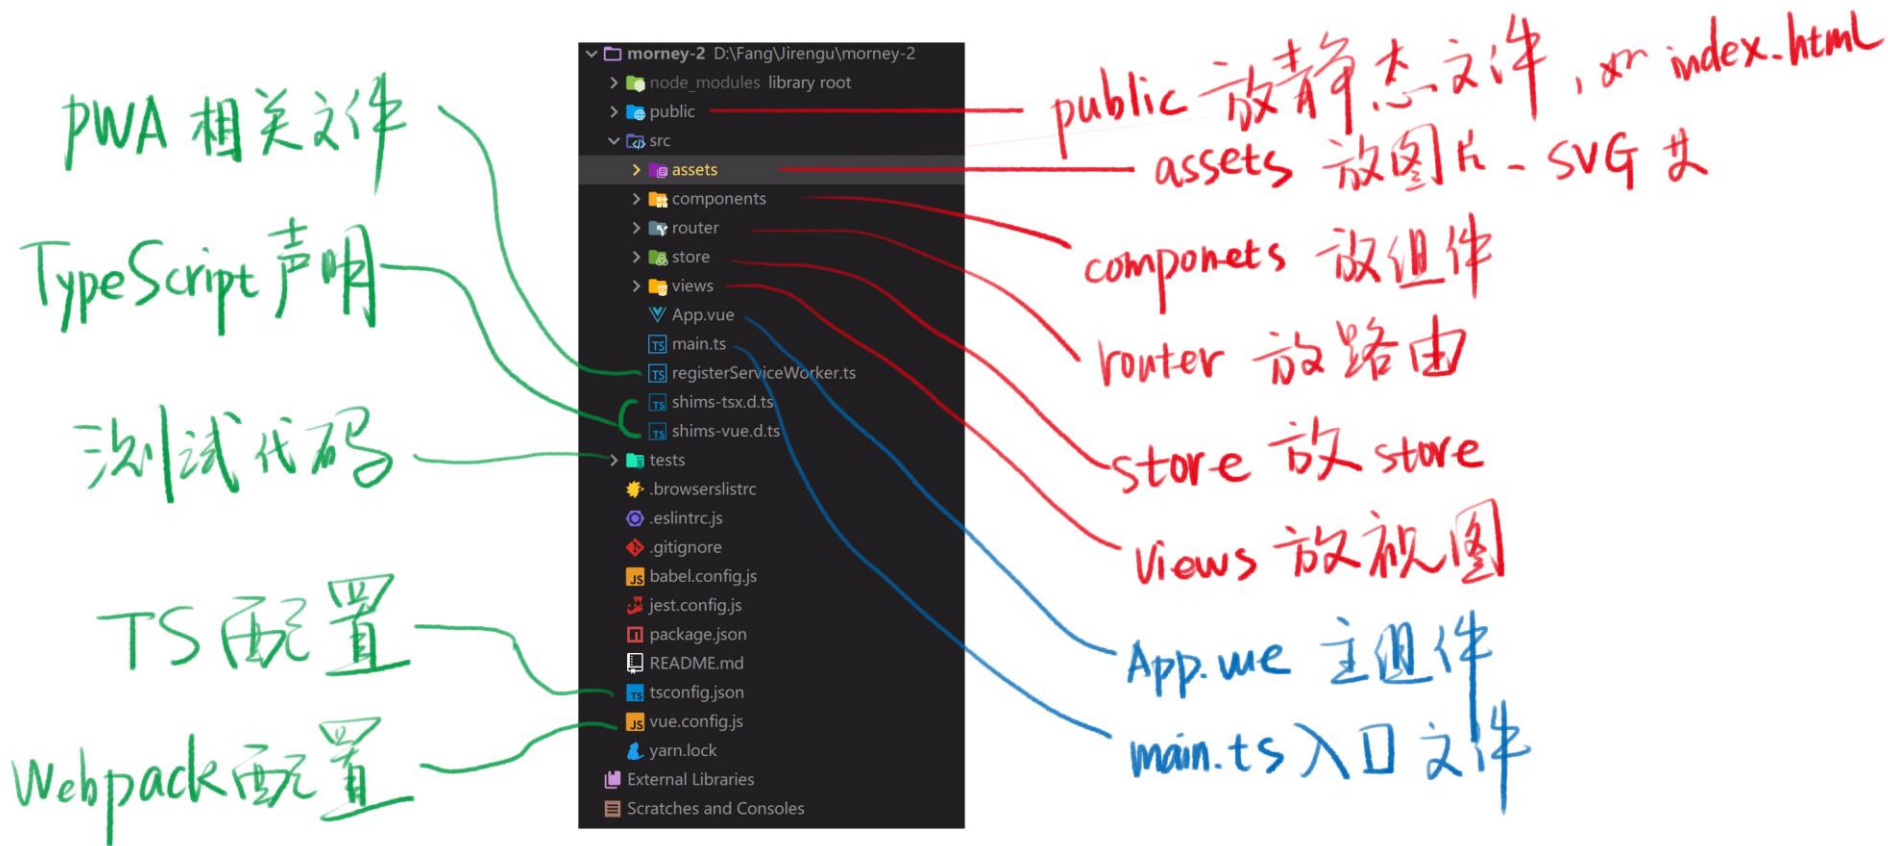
morney-2 D:\Fang\Jirengu\morney-2
node_modules library root
public
src
assets
components
router
store
views
App.vue
main.ts
registerServiceWorker.ts
shims-tsx.d.ts
shims-vue.d.ts
tests
.browserslistrc
.eslintrc.js
.gitignore
babel.config.js
jest.config.js
package.json
README.md
tsconfig.json
vue.config.js
yarn.lock
External Libraries
Scratches and Consoles

PWA 相关文件
TypeScript 声明
测试代码
TS 配置
Webpack 配置

public 放静态文件，如 index.html
assets 放图片、SVG 等
componets 放组件
router 放路由
store 放 store
Views 放视图
App.vue 主组件
main.ts 入口文件